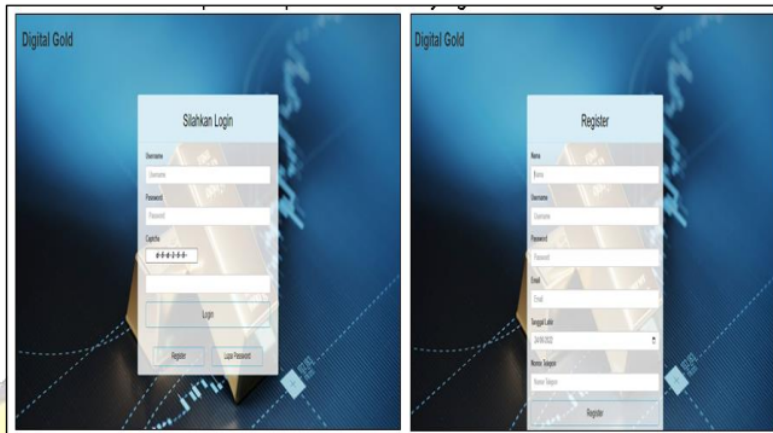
Digital Gold

Silahkan Login

Username

Username

Password

Password

Captcha

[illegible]

Login

Register

Lupa Password

Digital Gold

Register

Nama

Nama

Username

Username

Password

Password

Email

Email

Tanggal Lahir

24/06/2022

Nomor Telepon

Nomor Telepon

Register